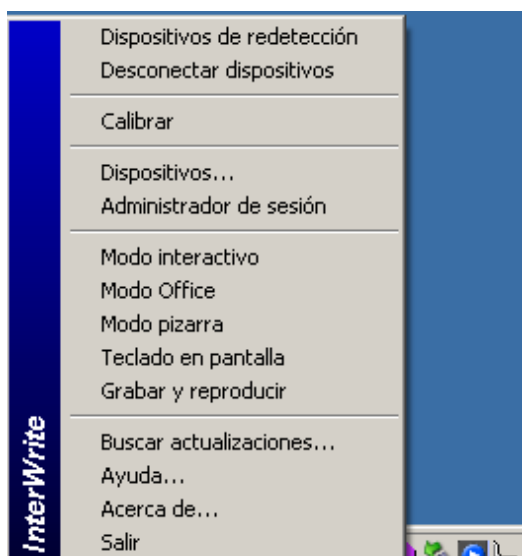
InterWrite

Dispositivos de redetección
Desconectar dispositivos

Calibrar

Dispositivos...
Administrador de sesión

Modo interactivo
Modo Office
Modo pizarra
Teclado en pantalla
Grabar y reproducir

Buscar actualizaciones...
Ayuda...
Acerca de...
Salir